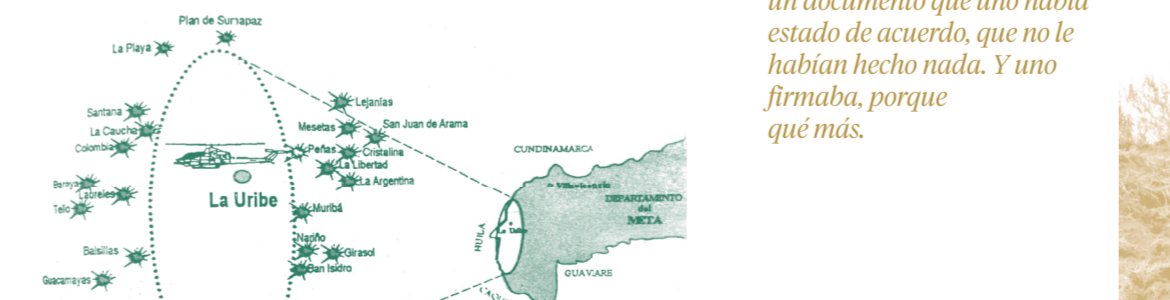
Plan de Sumapaz
La Playa
Santana
La Caucha
Colombia
Barrayá
Labreles
Telo
Balsillas
Guacamayas
La Uribe
Lejanías
Mesetas
San Juan de Arama
Peñas
Cristalina
La Libertad
La Argentina
Muribá
Nariño
Girasol
San Isidro
CUNDINAMARCA
Villavicencio
DEPARTAMENTO del META
HUILA
La Uribe
GUAVIARE
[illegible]

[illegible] documento que uno había estado de acuerdo, que no le habían hecho nada. Y uno firmaba, porque qué más.